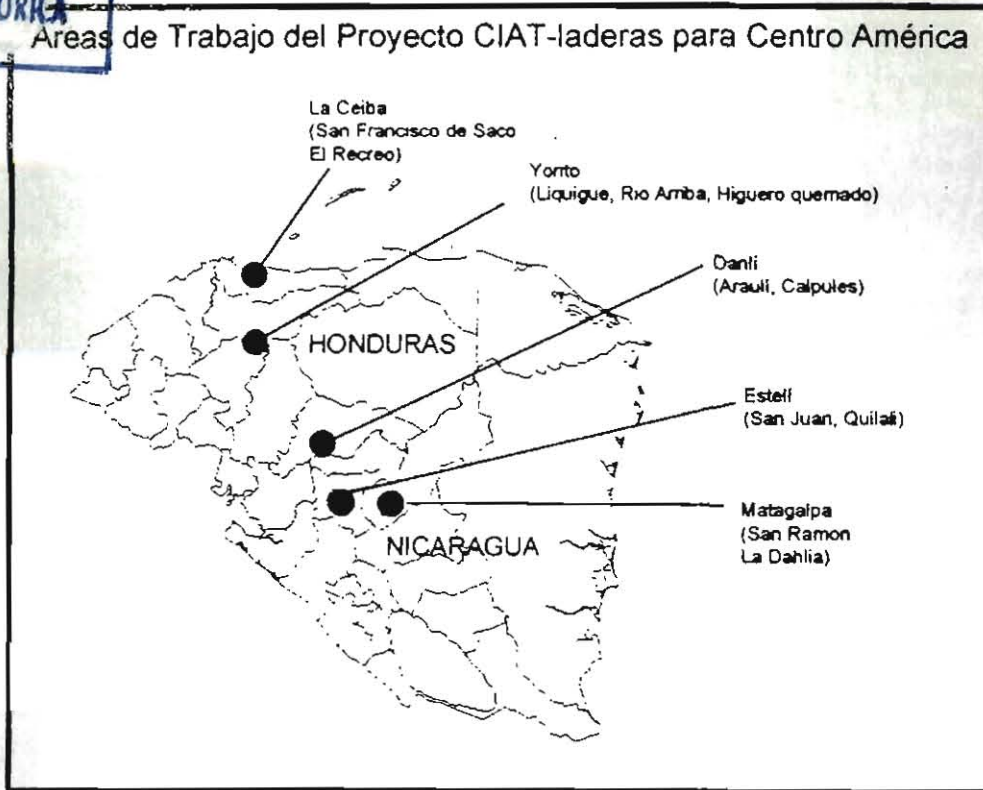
URRA

Areas de Trabajo del Proyecto CIAT-laderas para Centro América

La Ceiba (San Francisco de Saco El Recreo)

Yorito (Liquigue, Rio Arriba, Higuero quemado)

Danli (Arauli, Calpules)

HONDURAS

Esteli (San Juan, Quilali)

Matagalpa (San Ramon La Dahlia)

NICARAGUA